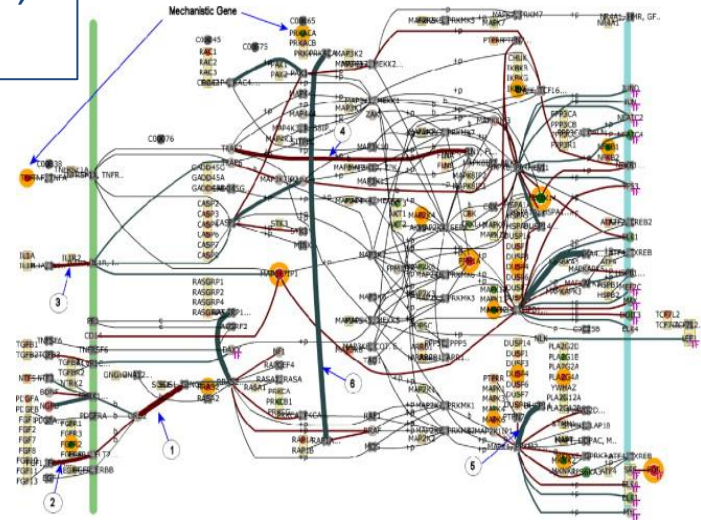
Mechanistic Gene

CD865
PRKACA
PRKACB
PRKX
CD945
RAC1
RAC2
RAC3
CDC42
CD875
PAK1
PAK2
MAP3K2
MEKK2
MAP3K7
MAPK
PRKM7
THR, GF..
CD976
CD838
TNFRSF1A
TNFR..
GADD45B
GADD45A
GADD45G
CASP3
CASP6
CASP7
4
MAPK10
IL1A
IL1B
IL1R
3
RASGRP1
RASGRP2
RASGRP3
RASGRP4
MAP3K1
CD14
TGFB1
TGFB2
TGFB3
TGFBR2
NTF3
NTF4
PDGFA
PDGFB
FGF1
FGF2
FGF7
FGF8
FGF13
PDGFRA
FGFR1
FGFR3
ERBB
GNG12
SOS1
SOS2
GRB2
RASA1
RASA2
PRKCA
PRKCB1
NF1
RAP1A
RAP1B
1
2
6
5
PPP3CA
PPP3CB
PPP3R1
NFATC2
NFATC3
CHUK
IKBKB
IKBKG
DUSP1
DUSP14
DUSP4
DUSP6
DUSP7
PLA2G2D
PLA2G1B
PLA2G3
PLA2G4A
PLA2G12A
YWHAZ
HSPB1
HSPA8
ATF4
CREB2
ELK1
ELK4
TCF7L2
PTPRR
MAPK3
MAPK1
RRAS
MAP2K1
MAP2K2
BRAF
MAPK8IP1
MAPK8IP2
MAPK8IP3
CREB
NLK